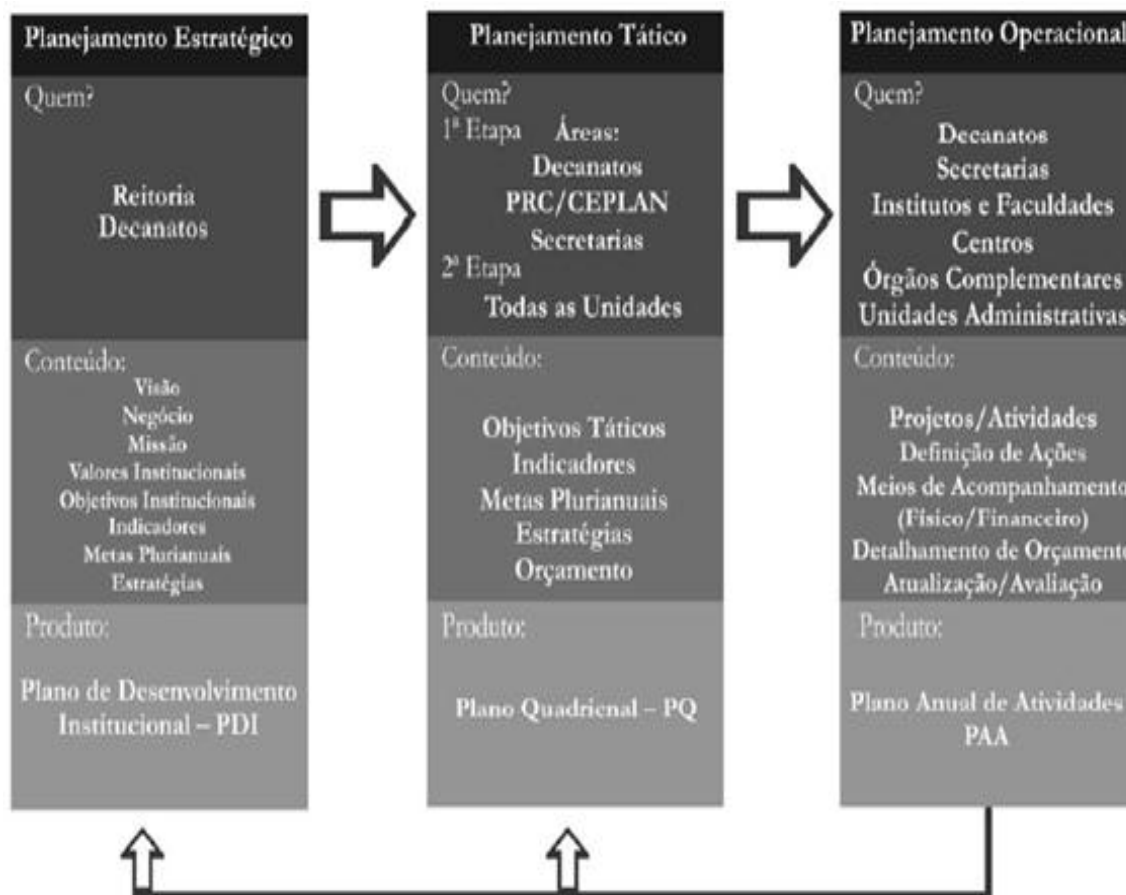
Planejamento Estratégico

Quem?

Reitoria
Decanatos

Conteúdo:
Visão
Negócio
Missão
Valores Institucionais
Objetivos Institucionais
Indicadores
Metas Plurianuais
Estratégias

Produto:

Plano de Desenvolvimento Institucional – PDI

Planejamento Tático

Quem?
1ª Etapa Áreas:
Decanatos
PRC/CEPLAN
Secretarias
2ª Etapa
Todas as Unidades

Conteúdo:

Objetivos Táticos
Indicadores
Metas Plurianuais
Estratégias
Orçamento

Produto:

Plano Quadrienal – PQ

Planejamento Operacional

Quem?
Decanatos
Secretarias
Institutos e Faculdades
Centros
Órgãos Complementares
Unidades Administrativas

Conteúdo:

Projetos/Atividades
Definição de Ações
Meios de Acompanhamento
(Físico/Financeiro)
Detalhamento de Orçamento
Atualização/Avaliação

Produto:

Plano Anual de Atividades
PAA